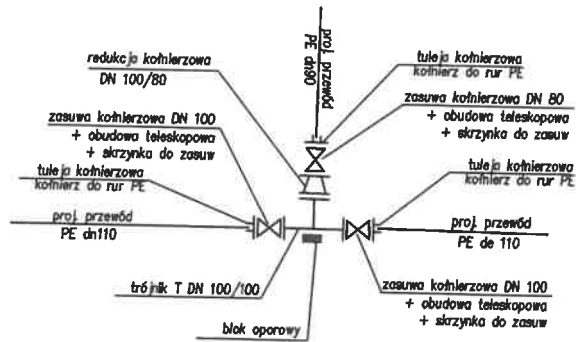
proj. przewód
PE dn90

redukcja kołnierzowa
DN 100/80

tuleja kołnierzowa
kołnierz do rur PE

zasuwa kołnierzowa DN 80
+ obudowa teleskopowa
+ skrzynka do zasuw

zasuwa kołnierzowa DN 100
+ obudowa teleskopowa
+ skrzynka do zasuw

tuleja kołnierzowa
kołnierz do rur PE

tuleja kołnierzowa
kołnierz do rur PE

proj. przewód
PE dn110

proj. przewód
PE de 110

trójnik T DN 100/100

zasuwa kołnierzowa DN 100
+ obudowa teleskopowa
+ skrzynka do zasuw

blok oporowy